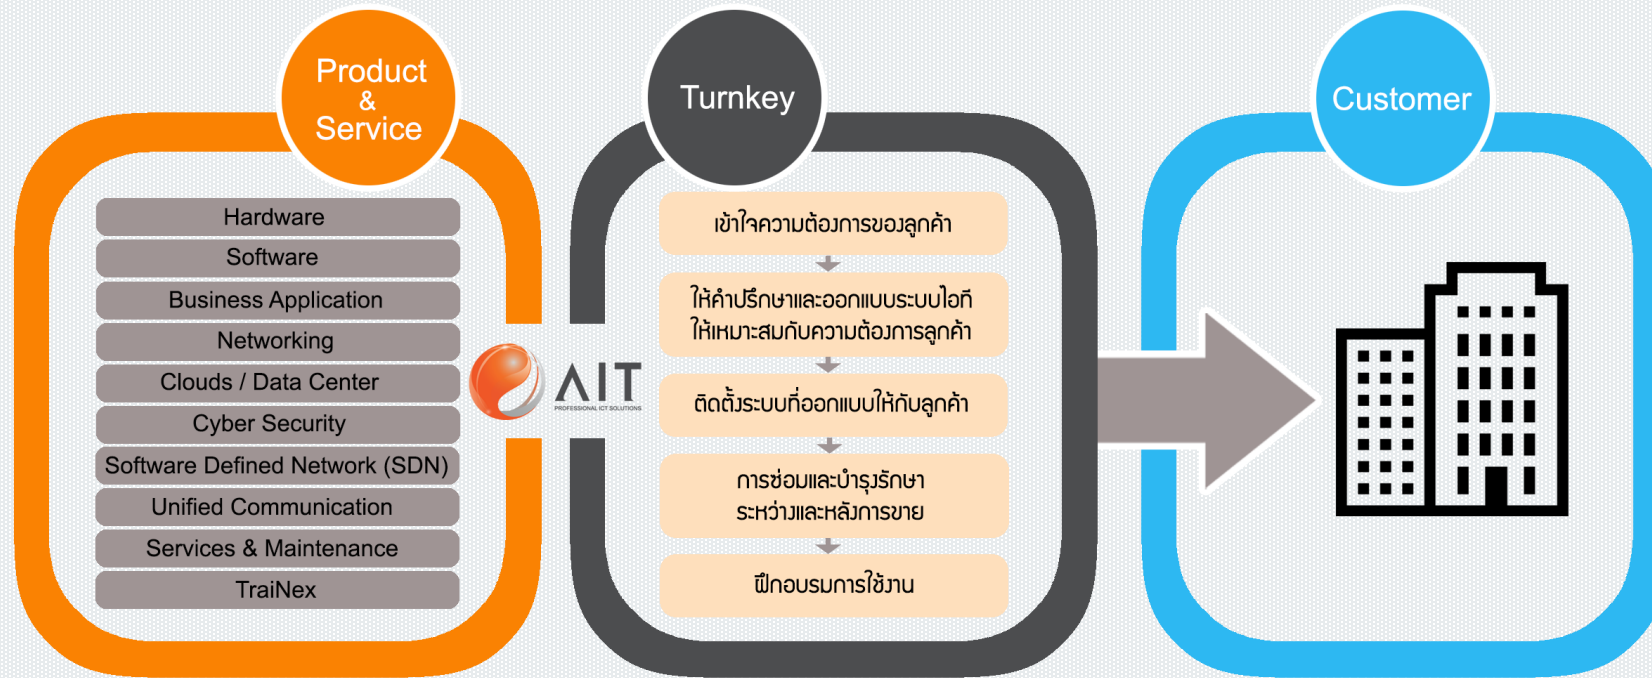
Product
&
Service

Hardware
Software
Business Application
Networking
Clouds / Data Center
Cyber Security
Software Defined Network (SDN)
Unified Communication
Services & Maintenance
TraiNex

AIT
PROFESSIONAL ICT SOLUTIONS

Turnkey

เข้าใจความต้องการของลูกค้า

ให้คำปรึกษาและออกแบบระบบไอที
ให้เหมาะสมกับความต้องการลูกค้า

ติดตั้งระบบที่ออกแบบให้กับลูกค้า

การซ่อมและบำรุงรักษา
ระหว่างและหลังการขาย

ฝึกอบรมการใช้งาน

Customer